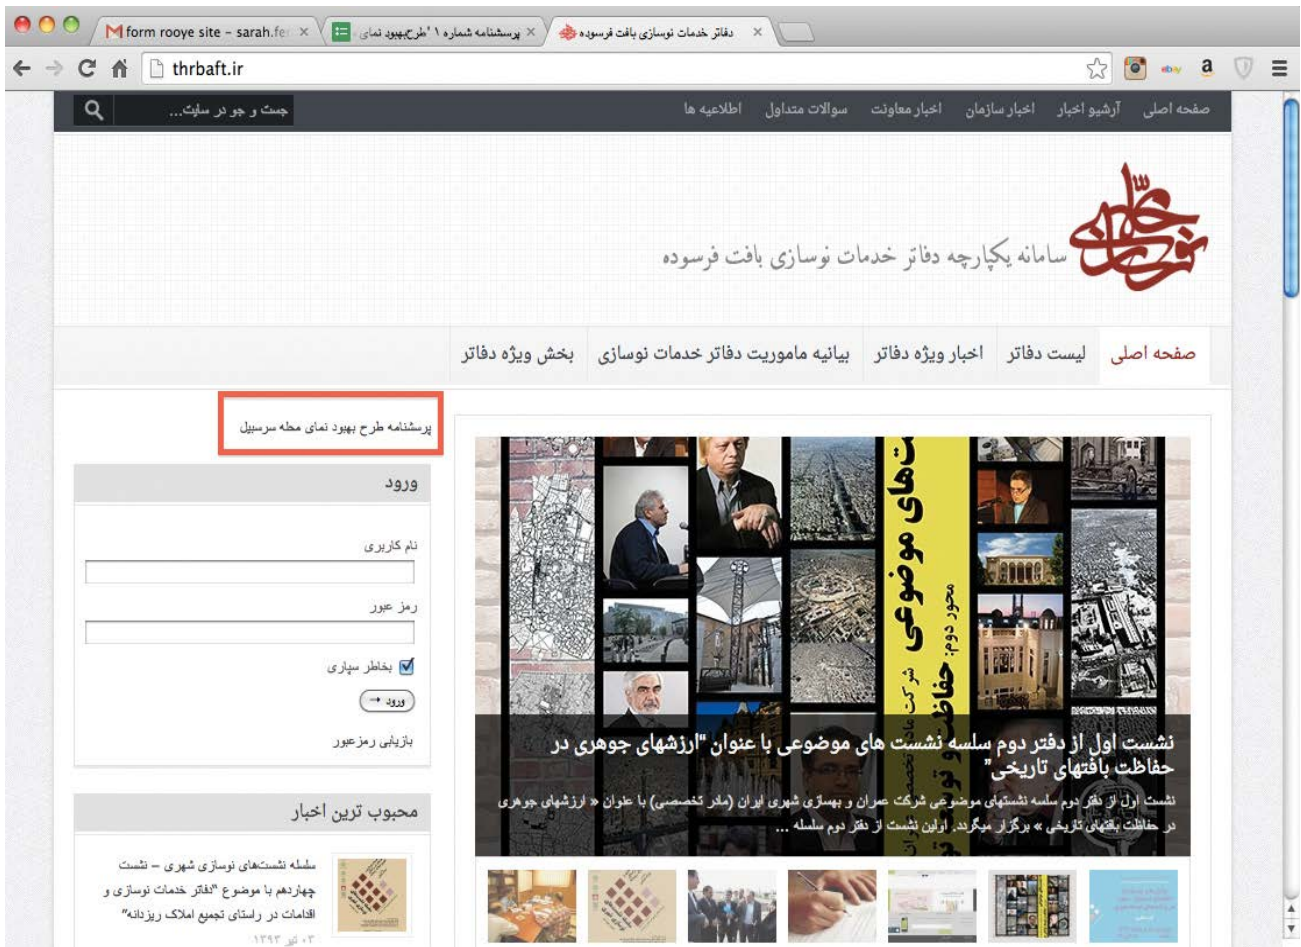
form rooye site - sarah.fe
پرسشنامه شماره ۱ "طرح بهبود نمای
دفاتر خدمات نوسازی بافت فرسوده

thrbaft.ir

صفحه اصلی آرشیو اخبار اخبار سازمان اخبار معاونت سوالات متداول اطلاعیه ها
جست و جو در سایت...

سامانه یکپارچه دفاتر خدمات نوسازی بافت فرسوده

صفحه اصلی لیست دفاتر اخبار ویژه دفاتر بیانیه ماموریت دفاتر خدمات نوسازی بخش ویژه دفاتر

پرسشنامه طرح بهبود نمای محله سرسبیل

ورود
نام کاربری
رمز عبور
بخاطر سپاری
ورود
بازیابی رمزعبور

محبوب ترین اخبار
سلسله نشست‌های نوسازی شهری – نشست چهاردهم با موضوع "دفاتر خدمات نوسازی و اقدامات در راستای تجمیع املاک ریزدانه"
۰۳ تیر ۱۳۹۳

نشست‌های موضوعی
محور دوم: حفاظ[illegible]

نشست اول از دفتر دوم سلسه نشست های موضوعی با عنوان "ارزشهای جوهری در حفاظت بافتهای تاریخی"
نشست اول از دفتر دوم سلسه نشستهای موضوعی شرکت عمران و بهسازی شهری ایران (مادر تخصصی) با عنوان « ارزشهای جوهری در حفاظت بافتهای تاریخی » برگزار میگردد. اولین نشست از دفتر دوم سلسله ...